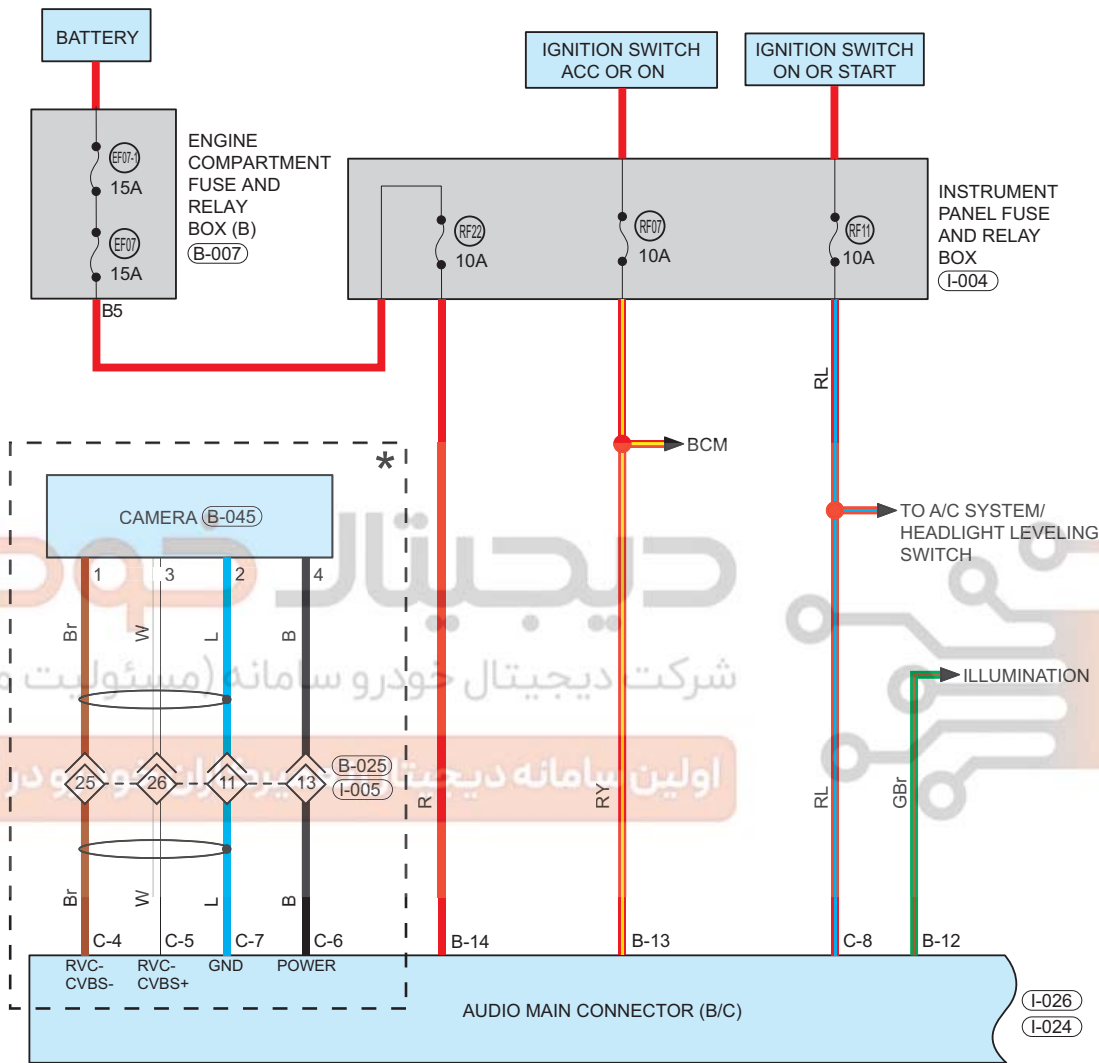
BATTERY

IGNITION SWITCH ACC OR ON

IGNITION SWITCH ON OR START

EF07-1
15A
EF07
15A

ENGINE COMPARTMENT FUSE AND RELAY BOX (B)
B-007

RF22
10A
RF07
10A
RF11
10A

INSTRUMENT PANEL FUSE AND RELAY BOX
I-004

B5

RL

BCM

TO A/C SYSTEM/ HEADLIGHT LEVELING SWITCH

*

CAMERA B-045

1 3 2 4

Br W L B

ILLUMINATION

شرکت دیجیتال خودرو سامانه (مسئولیت م

اولین سامانه دیجیتال تعمیرکاران خودرو در

25 26 11 13

B-025
I-005

R RY RL GBr

Br W L B

C-4 C-5 C-7 C-6 B-14 B-13 C-8 B-12

RVC-CVBS-
RVC-CVBS+
GND
POWER

AUDIO MAIN CONNECTOR (B/C)

I-026
I-024